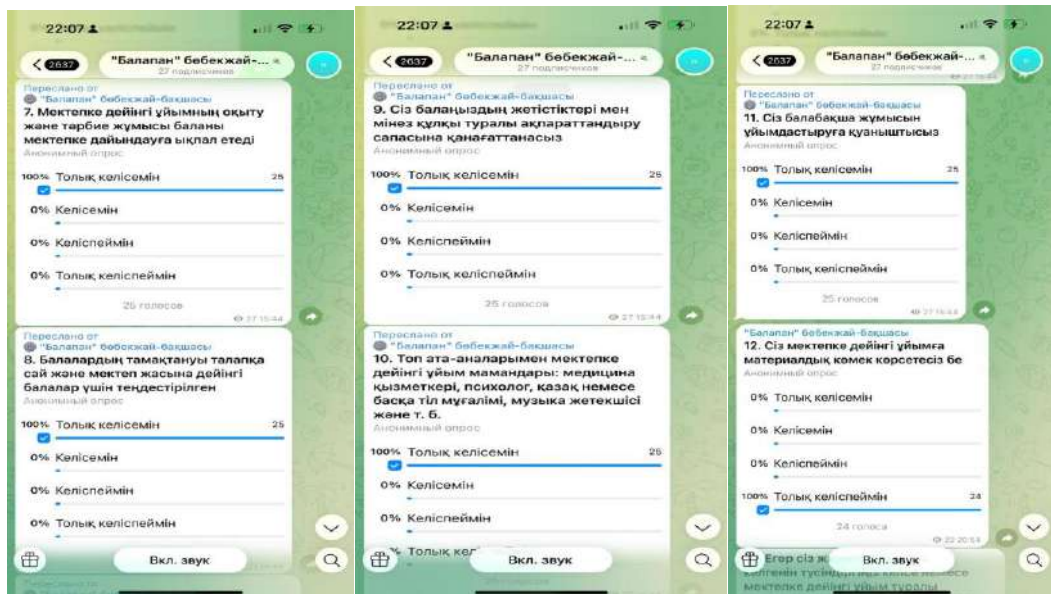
22:07

2637 "Балапан" бөбекжай-...
27 подписчиков

Переслано от
"Балапан" бөбекжай-бақшасы
7. Мектепке дейінгі ұйымның оқыту және тәрбие жұмысы баланы мектепке дайындауға ықпал етеді
Анонимный опрос

100% Толық келісемін 25
0% Келісемін
0% Келіспеймін
0% Толық келіспеймін

25 голосов
27 15:44

Переслано от
"Балапан" бөбекжай-бақшасы
8. Балалардың тамақтануы талапқа сай және мектеп жасына дейінгі балалар үшін теңдестірілген
Анонимный опрос

100% Толық келісемін 25
0% Келісемін
0% Келіспеймін
0% Толық келіспеймін

Вкл. звук

22:07

2637 "Балапан" бөбекжай-...
27 подписчиков

Переслано от
"Балапан" бөбекжай-бақшасы
9. Сіз балаңыздың жетістіктері мен мінез құлқы туралы ақпараттандыру сапасына қанағаттанасыз
Анонимный опрос

100% Толық келісемін 25
0% Келісемін
0% Келіспеймін
0% Толық келіспеймін

25 голосов
27 15:44

Переслано от
"Балапан" бөбекжай-бақшасы
10. Топ ата-аналарымен мектепке дейінгі ұйым мамандары: медицина қызметкері, психолог, қазақ немесе басқа тіл мұғалімі, музыка жетекшісі және т. б.
Анонимный опрос

100% Толық келісемін 25
0% Келісемін
0% Келіспеймін
% Толық кел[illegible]

Вкл. звук

22:07

2637 "Балапан" бөбекжай-...
27 подписчиков

Переслано от
"Балапан" бөбекжай-бақшасы
11. Сіз балабақша жұмысын ұйымдастыруға қуаныштысыз
Анонимный опрос

100% Толық келісемін 25
0% Келісемін
0% Келіспеймін
0% Толық келіспеймін

25 голосов
27 15:44

"Балапан" бөбекжай-бақшасы
12. Сіз мектепке дейінгі ұйымға материалдық көмек көрсетесіз бе
Анонимный опрос

0% Толық келісемін
0% Келісемін
0% Келіспеймін
100% Толық келіспеймін 24

24 голоса
22 20:54

Егер сіз ж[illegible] келгенін түсін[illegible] мектепке дейінгі ұйым туралы
Вкл. звук